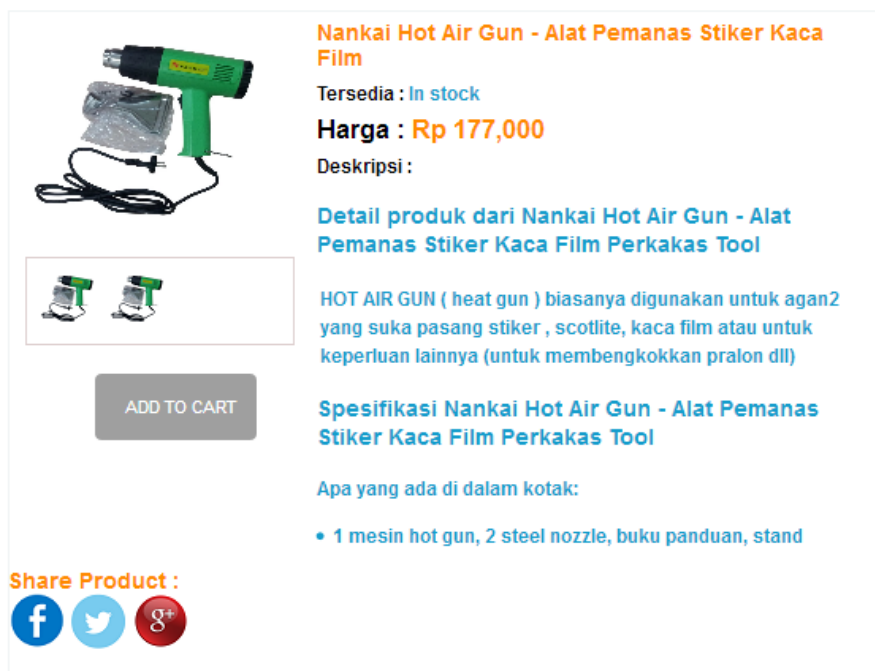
Nankai Hot Air Gun - Alat Pemanas Stiker Kaca Film

Tersedia : In stock

Harga : Rp 177,000

Deskripsi :

Detail produk dari Nankai Hot Air Gun - Alat Pemanas Stiker Kaca Film Perkakas Tool

HOT AIR GUN ( heat gun ) biasanya digunakan untuk agan2 yang suka pasang stiker , scotlite, kaca film atau untuk keperluan lainnya (untuk membengkokkan pralon dll)

ADD TO CART

Spesifikasi Nankai Hot Air Gun - Alat Pemanas Stiker Kaca Film Perkakas Tool

Apa yang ada di dalam kotak:

• 1 mesin hot gun, 2 steel nozzle, buku panduan, stand

Share Product :

f

g+